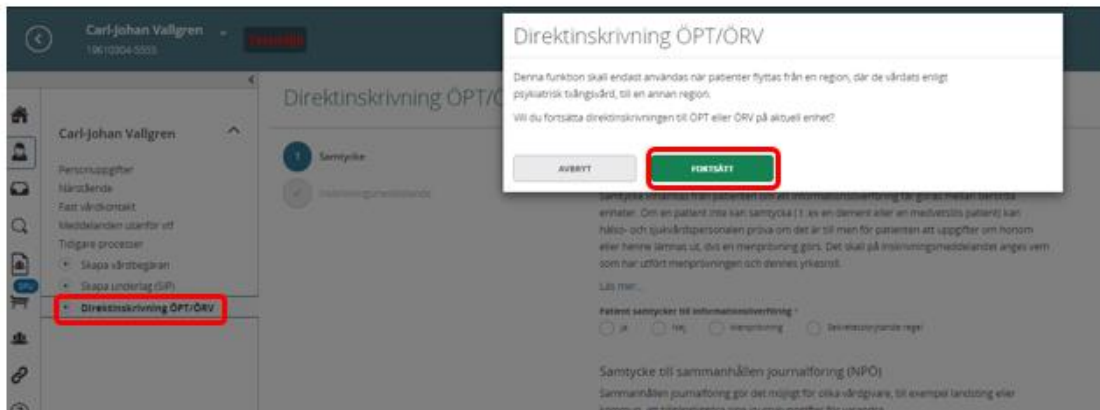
Carl-Johan Vallgren
19610304-5555

Carl-Johan Vallgren

Personuppgifter
Närstående
Fast vårdkontakt
Meddelanden utanför vtf
Tidigare processer
Skapa vårdbegäran
Skapa underlag (SIP)
Direktinskrivning ÖPT/ÖRV

Direktinskrivning ÖPT/Ö

1 Samtycke

Direktinskrivning ÖPT/ÖRV

Denna funktion skall endast användas när patienter flyttas från en region, där de vårdats enligt psykiatrisk tvångsvård, till en annan region.

Vill du fortsätta direktinskrivningen till ÖPT eller ÖRV på aktuell enhet?

AVBRYT
FORTSÄTT

enheter. Om en patient inte kan samtycka ( t. ex en dement eller en medvetslös patient) kan hälso- och sjukvårdspersonalen pröva om det är till men för patienten att uppgifter om honom eller henne lämnas ut, dvs en menprövning görs. Det skall på inskrivningsmeddelandet anges vem som har utfört menprövningen och dennes yrkesroll.

Läs mer...

Patient samtycker till informationsöverföring *

Ja
Nej
Menprövning

Samtycke till sammanhållen journalföring (NPÖ)

Sammanhållen journalföring gör det möjligt för olika vårdgivare, till exempel landsting eller